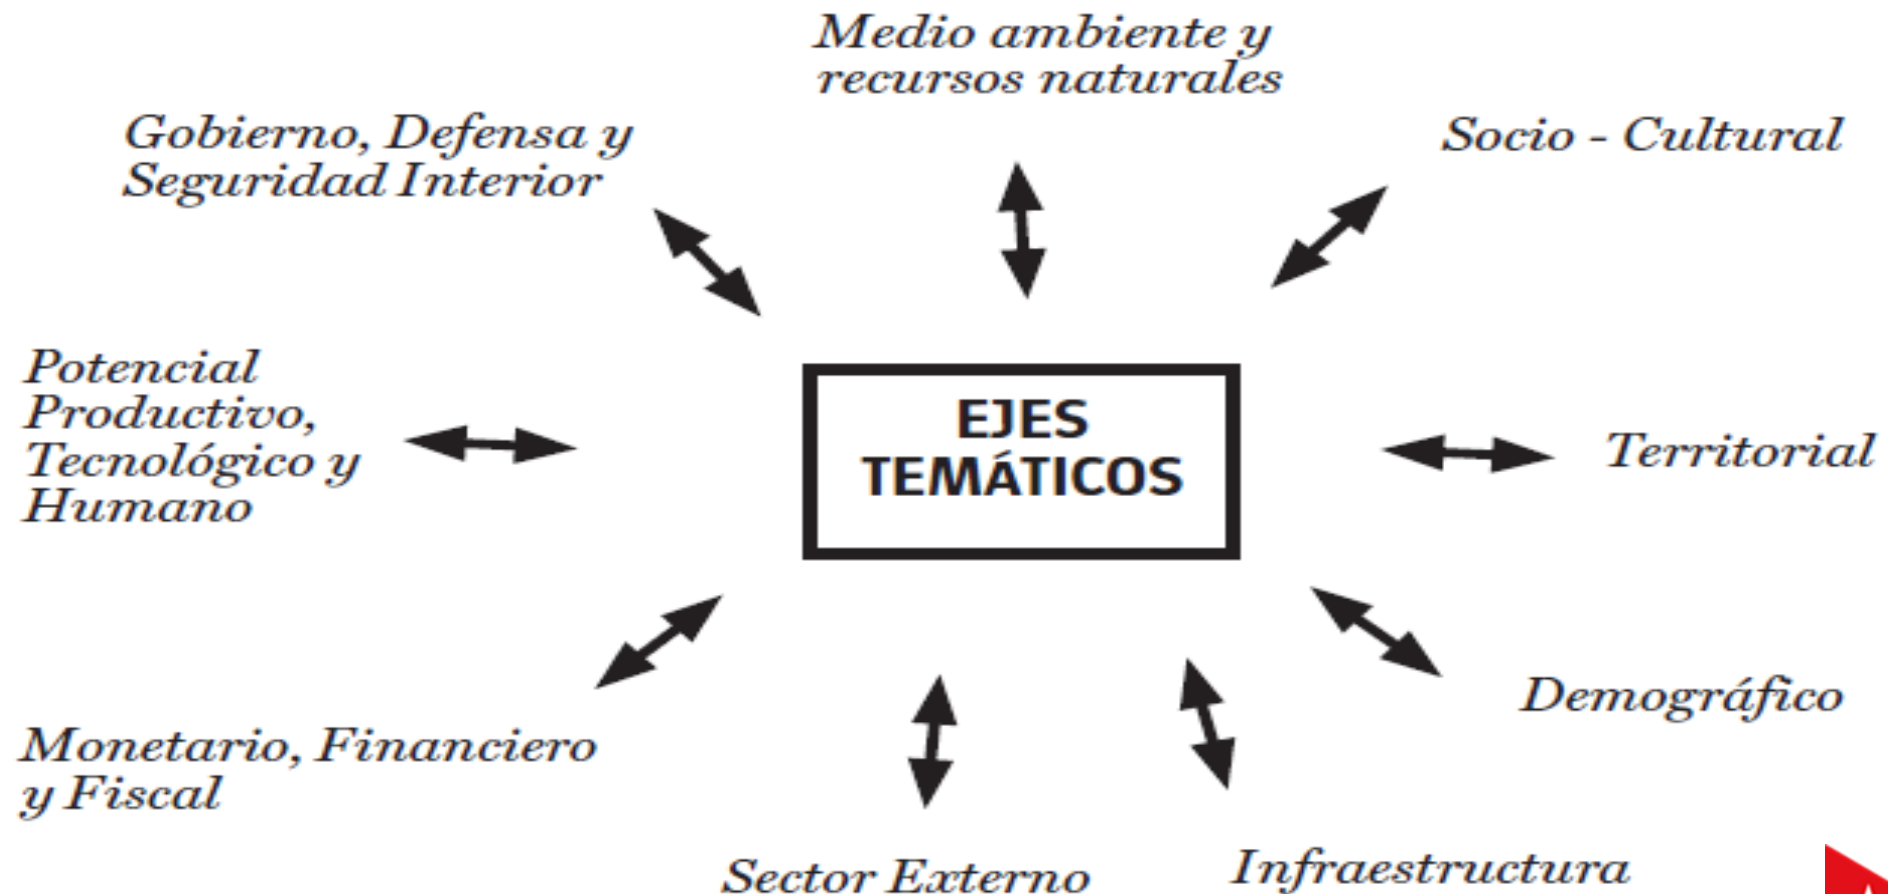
Medio ambiente y recursos naturales

Gobierno, Defensa y Seguridad Interior

Socio - Cultural

Potencial Productivo, Tecnológico y Humano

EJES TEMÁTICOS

Territorial

Monetario, Financiero y Fiscal

Demográfico

Sector Externo

Infraestructura